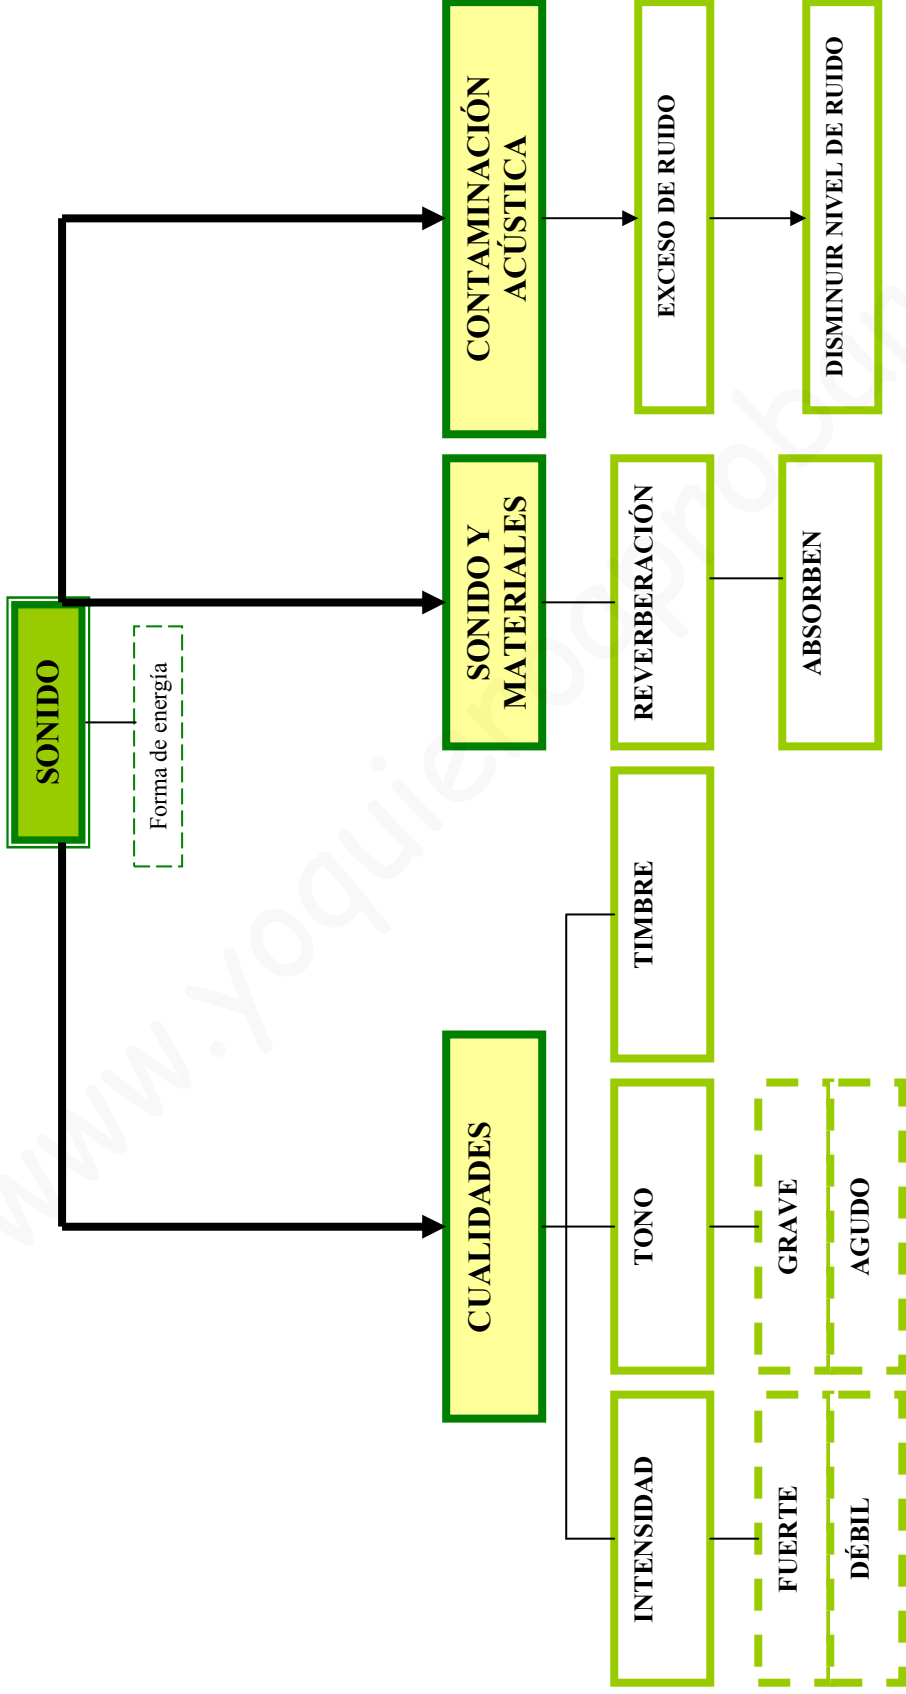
SONIDO

Forma de energía

CUALIDADES

INTENSIDAD

FUERTE

DÉBIL

TONO

GRAVE

AGUDO

TIMBRE

SONIDO Y MATERIALES

REVERBERACIÓN

ABSORBEN

CONTAMINACIÓN ACÚSTICA

EXCESO DE RUIDO

DISMINUIR NIVEL DE RUIDO

www.yoquieroaprobar